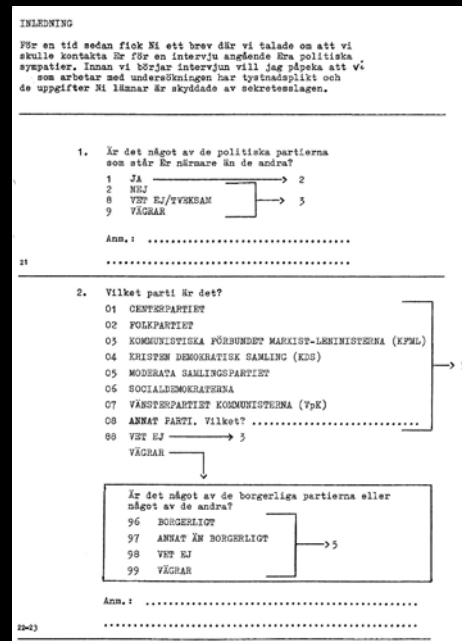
INLEDNING

För en tid sedan fick Ni ett brev där vi talade om att vi skulle kontakta Er för en intervju angående Era politiska sympatier. Innan vi börjar intervjun vill jag påpeka att vi som arbetar med undersökningen har tystnadsplikt och de uppgifter Ni lämnar är skyddade av sekretesslagen.

1. Är det något av de politiska partierna som står Er närmare än de andra?

1 JA → 2
2 NEJ
8 VET EJ/TVEKSAM → 3
9 VÄGRAR

Anm.: ......................................

21 ......................................

2. Vilket parti är det?

01 CENTERPARTIET
02 FOLKPARTIET
03 KOMMUNISTISKA FÖRBUNDET MARXIST-LENINISTERNA (KFML)
04 KRISTEN DEMOKRATISK SAMLING (KDS)
05 MODERATA SAMLINGSPARTIET
06 SOCIALDEMOKRATERNA
07 VÄNSTERPARTIET KOMMUNISTERNA (VpK)
08 ANNAT PARTI. Vilket? ..............................
88 VET EJ → 3
VÄGRAR

Är det något av de borgerliga partierna eller något av de andra?
96 BORGERLIGT
97 ANNAT ÄN BORGERLIGT
98 VET EJ → 5
99 VÄGRAR

Anm.: ..............................................

22-23 ..............................................